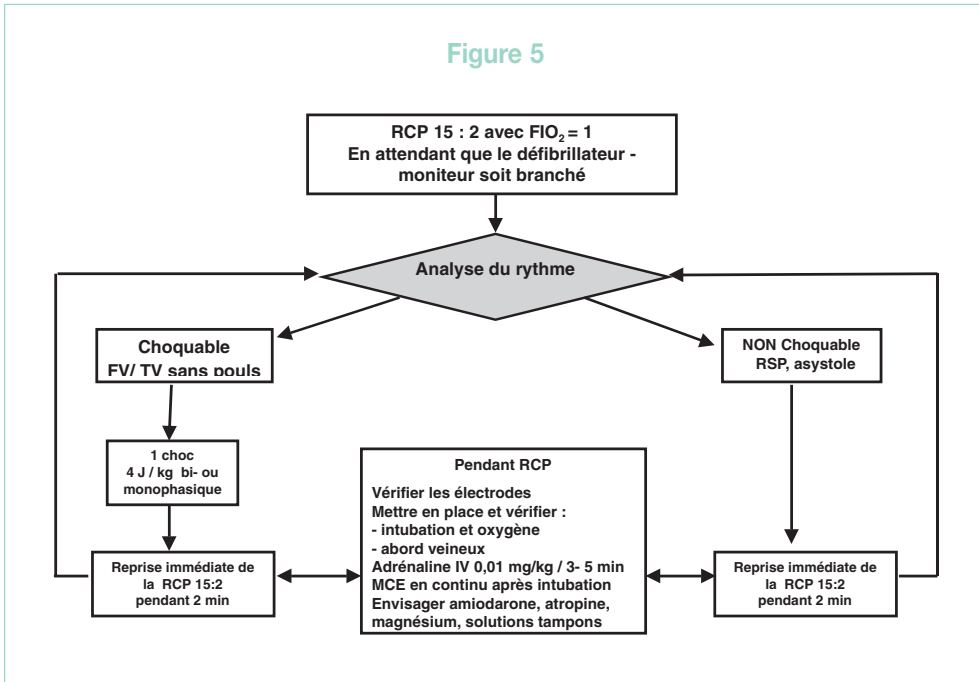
Figure 5

RCP 15 : 2 avec $FIO_2$ = 1
En attendant que le défibrillateur - moniteur soit branché

Analyse du rythme

Choquable
FV/ TV sans pouls

NON Choquable
RSP, asystole

1 choc
4 J / kg bi- ou monophasique

Pendant RCP

Vérifier les électrodes
Mettre en place et vérifier :
- intubation et oxygène
- abord veineux
Adrénaline IV 0,01 mg/kg / 3- 5 min
MCE en continu après intubation
Envisager amiodarone, atropine, magnésium, solutions tampons

Reprise immédiate de la RCP 15:2 pendant 2 min

Reprise immédiate de la RCP 15:2 pendant 2 min